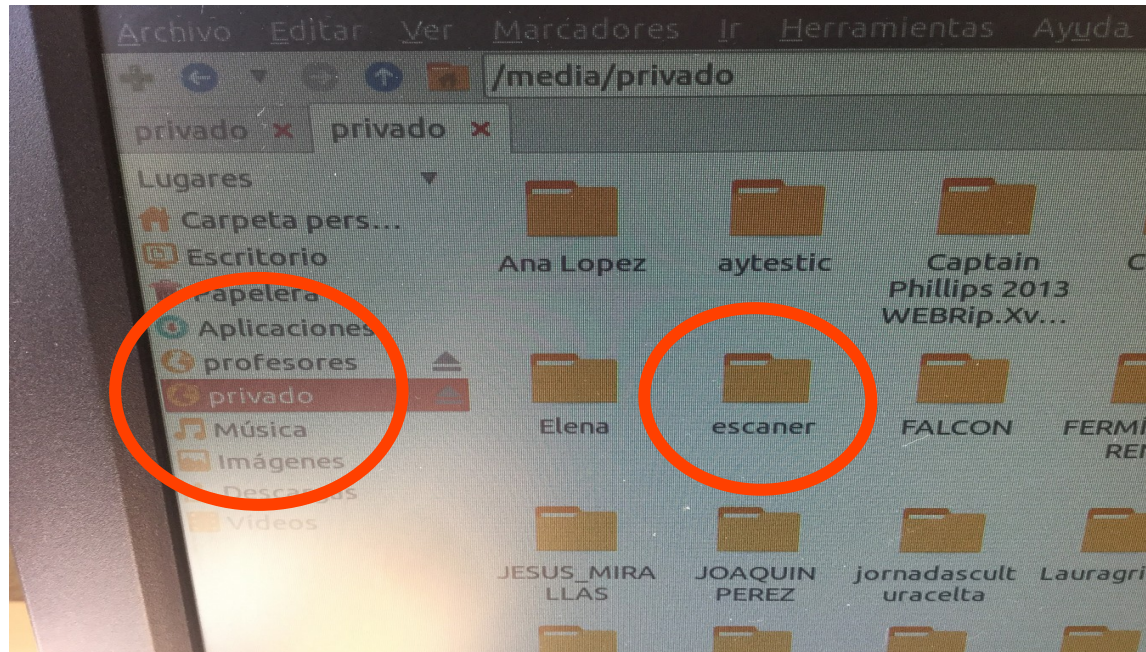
Archivo Editar Ver Marcadores Ir Herramientas Ayuda

/media/privado

privado ✕ privado ✕

Lugares
Carpeta pers...
Escritorio
Papelera
Aplicaciones
profesores
privado
Música
Imágenes
Descargas
Vídeos

Ana Lopez
aytestic
Captain Phillips 2013 WEBRip.Xv...
C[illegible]

Elena
escaner
FALCON
FERM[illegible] RE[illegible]

JESUS_MIRALLAS
JOAQUIN PEREZ
jornadasculturacelta
Lauragri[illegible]